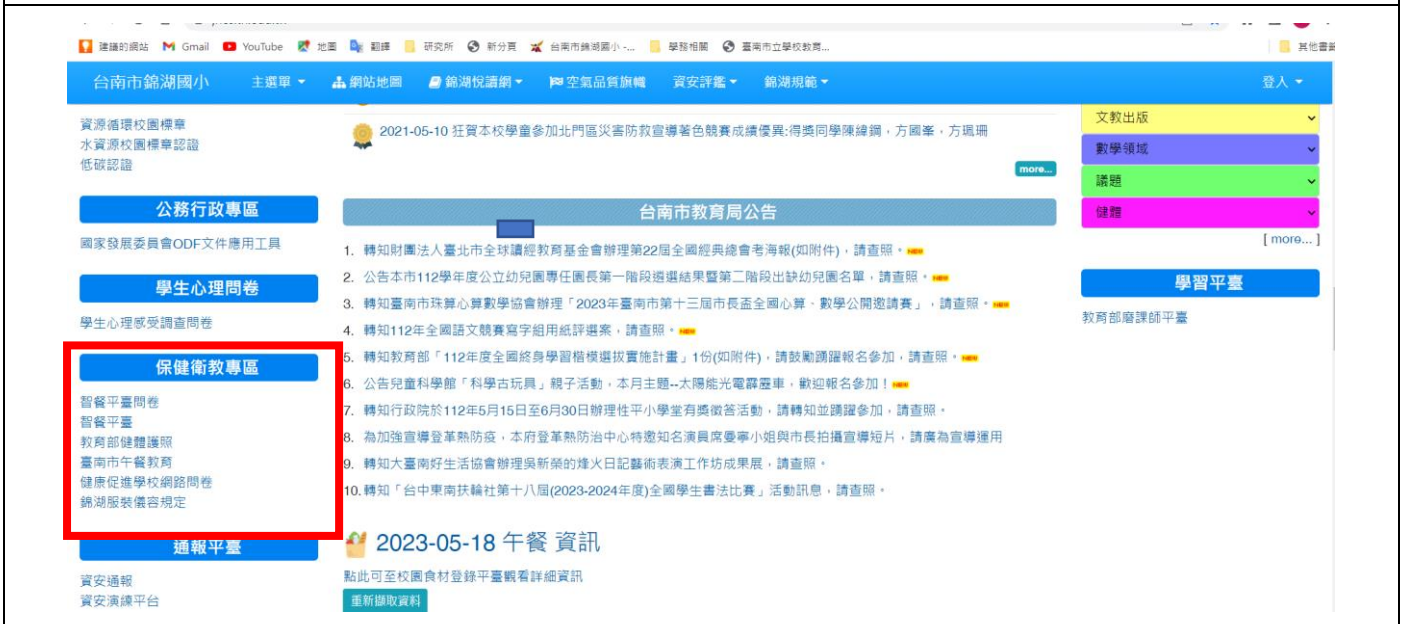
建議的網站 Gmail YouTube 地圖 翻譯 研究所 新分頁 台南市錦湖國小 -... 學務相關 臺南市立學校教育... 其他書籤

台南市錦湖國小 主選單 ▾ 網站地圖 錦湖悅讀網 ▾ 空氣品質旗幟 資安評鑑 ▾ 錦湖規範 ▾ 登入 ▾

資源循環校園標章
水資源校園標章認證
低碳認證

公務行政專區

國家發展委員會ODF文件應用工具

學生心理問卷

學生心理感受調查問卷

保健衛教專區

智餐平臺問卷
智餐平臺
教育部健體護照
臺南市午餐教育
健康促進學校網路問卷
錦湖服裝儀容規定

通報平臺

資安通報
資安演練平台

2021-05-10 狂賀本校學童參加北門區災害防救宣導著色競賽成績優異:得獎同學陳緯鋼，方國峯，方瑀珊

more...

台南市教育局公告

1. 轉知財團法人臺北市全球讀經教育基金會辦理第22屆全國經典總會考海報(如附件)，請查照。NEW
2. 公告本市112學年度公立幼兒園專任園長第一階段遴選結果暨第二階段出缺幼兒園名單，請查照。NEW
3. 轉知臺南市珠算心算數學協會辦理「2023年臺南市第十三屆市長盃全國心算、數學公開邀請賽」，請查照。NEW
4. 轉知112年全國語文競賽寫字組用紙評選案，請查照。NEW
5. 轉知教育部「112年度全國終身學習楷模選拔實施計畫」1份(如附件)，請鼓勵踴躍報名參加，請查照。NEW
6. 公告兒童科學館「科學古玩具」親子活動，本月主題--太陽能光電霹靂車，歡迎報名參加！NEW
7. 轉知行政院於112年5月15日至6月30日辦理性平小學堂有獎徵答活動，請轉知並踴躍參加，請查照。
8. 為加強宣導登革熱防疫，本府登革熱防治中心特邀知名演員席曼寧小姐與市長拍攝宣導短片，請廣為宣導運用
9. 轉知大臺南好生活協會辦理吳新榮的烽火日記藝術表演工作坊成果展，請查照。
10. 轉知「台中東南扶輪社第十八屆(2023-2024年度)全國學生書法比賽」活動訊息，請查照。

2023-05-18 午餐 資訊

點此可至校園食材登錄平臺觀看詳細資訊

重新擷取資料

文教出版
數學領域
議題
健體
[ more... ]

學習平臺

教育部磨課師平臺